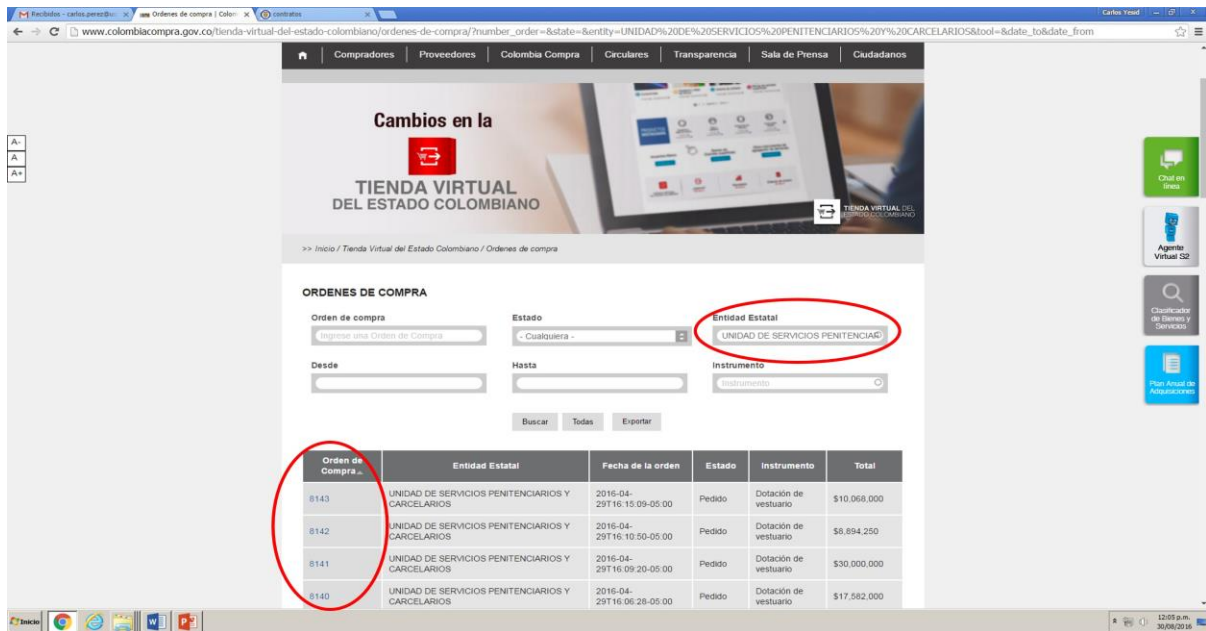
Recibidos - carlos.perez@... | Ordenes de compra | Colom... | contratos

Carlos Yesid

www.colombiacompra.gov.co/tienda-virtual-del-estado-colombiano/ordenes-de-compra/?number_order=&state=&entity=UNIDAD%20DE%20SERVICIOS%20PENITENCIARIOS%20Y%20CARCELARIOS&tool=&date_to&date_from

Compradores | Proveedores | Colombia Compra | Circulares | Transparencia | Sala de Prensa | Ciudadanos

A-
A
A+

Cambios en la

TIENDA VIRTUAL
DEL ESTADO COLOMBIANO

TIENDA VIRTUAL DEL ESTADO COLOMBIANO

Chat en línea

Agente Virtual S2

Clasificador de Bienes y Servicios

Plan Anual de Adquisiciones

>> Inicio / Tienda Virtual del Estado Colombiano / Ordenes de compra

ORDENES DE COMPRA

Orden de compra
Ingrese una Orden de Compra

Estado
- Cualquiera -

Entidad Estatal
UNIDAD DE SERVICIOS PENITENCIAR

Desde

Hasta

Instrumento
Instrumento

Buscar | Todas | Exportar

| Orden de Compra | Entidad Estatal | Fecha de la orden | Estado | Instrumento | Total |
|---|---|---|---|---|---|
| 8143 | UNIDAD DE SERVICIOS PENITENCIARIOS Y CARCELARIOS | 2016-04-29T16:15:09-05:00 | Pedido | Dotación de vestuario | $10,068,000 |
| 8142 | UNIDAD DE SERVICIOS PENITENCIARIOS Y CARCELARIOS | 2016-04-29T16:10:50-05:00 | Pedido | Dotación de vestuario | $8,894,250 |
| 8141 | UNIDAD DE SERVICIOS PENITENCIARIOS Y CARCELARIOS | 2016-04-29T16:09:20-05:00 | Pedido | Dotación de vestuario | $30,000,000 |
| 8140 | UNIDAD DE SERVICIOS PENITENCIARIOS Y CARCELARIOS | 2016-04-29T16:06:28-05:00 | Pedido | Dotación de vestuario | $17,582,000 |

Inicio

12:03 p.m.
30/08/2016